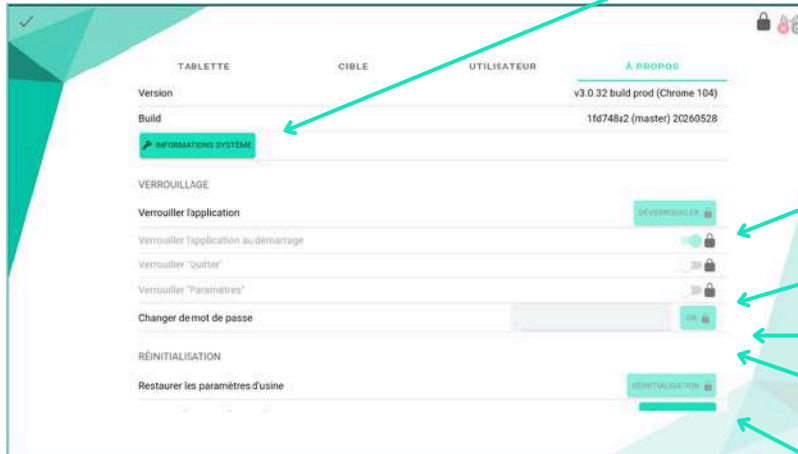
TABLETTE

CIBLE

UTILISATEUR

À PROPOS

Version v3.0.32 build prod (Chrome 104)

Build 1fd748a2 (master) 20260528

INFORMATIONS SYSTÈME

VERROUILLAGE

Verrouiller l'application

DÉVERROUILLER

Verrouiller l'application au démarrage

Verrouiller "Quitter"

Verrouiller "Paramètres"

Changer de mot de passe

OK

RÉINITIALISATION

Restaurer les paramètres d'usine

RÉINITIALISATION